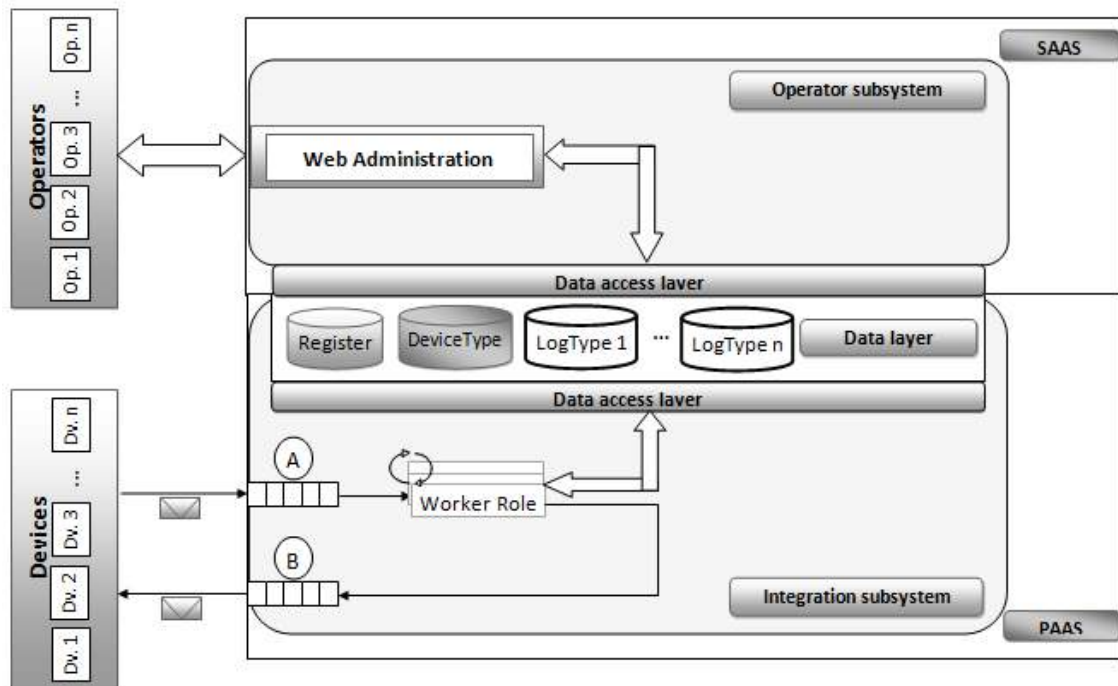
Operators
Op. 1
Op. 2
Op. 3
...
Op. n

SAAS
Operator subsystem
Web Administration
Data access layer
Register
DeviceType
LogType 1
...
LogType n
Data layer
Data access layer

Devices
Dv. 1
Dv. 2
Dv. 3
...
Dv. n

A
Worker Role
B
Integration subsystem
PAAS